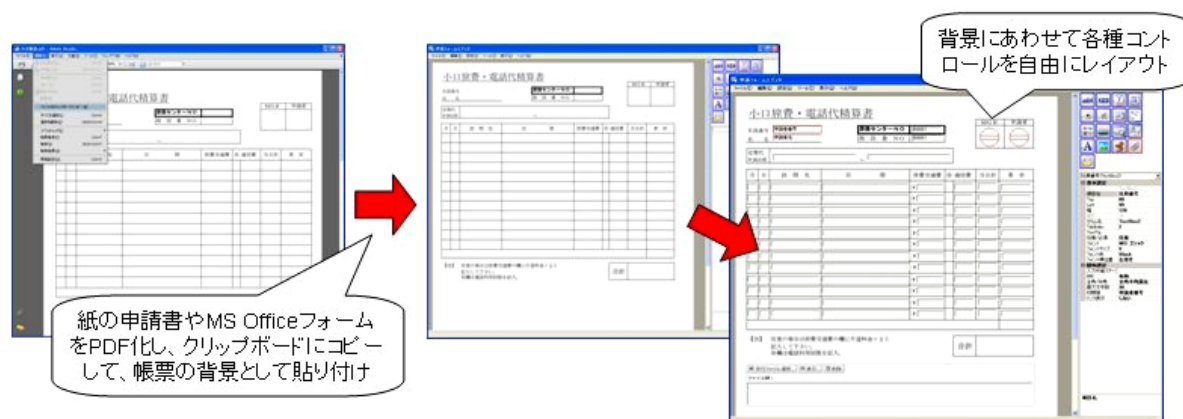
背景にあわせて各種コントロールを自由にレイアウト

小口経費・電話代精算書

小口経費・電話代精算書

小口経費・電話代精算書

合計

合計

紙の申請書やMS OfficeフォームをPDF化し、クリップボードにコピーして、帳票の背景として貼り付け